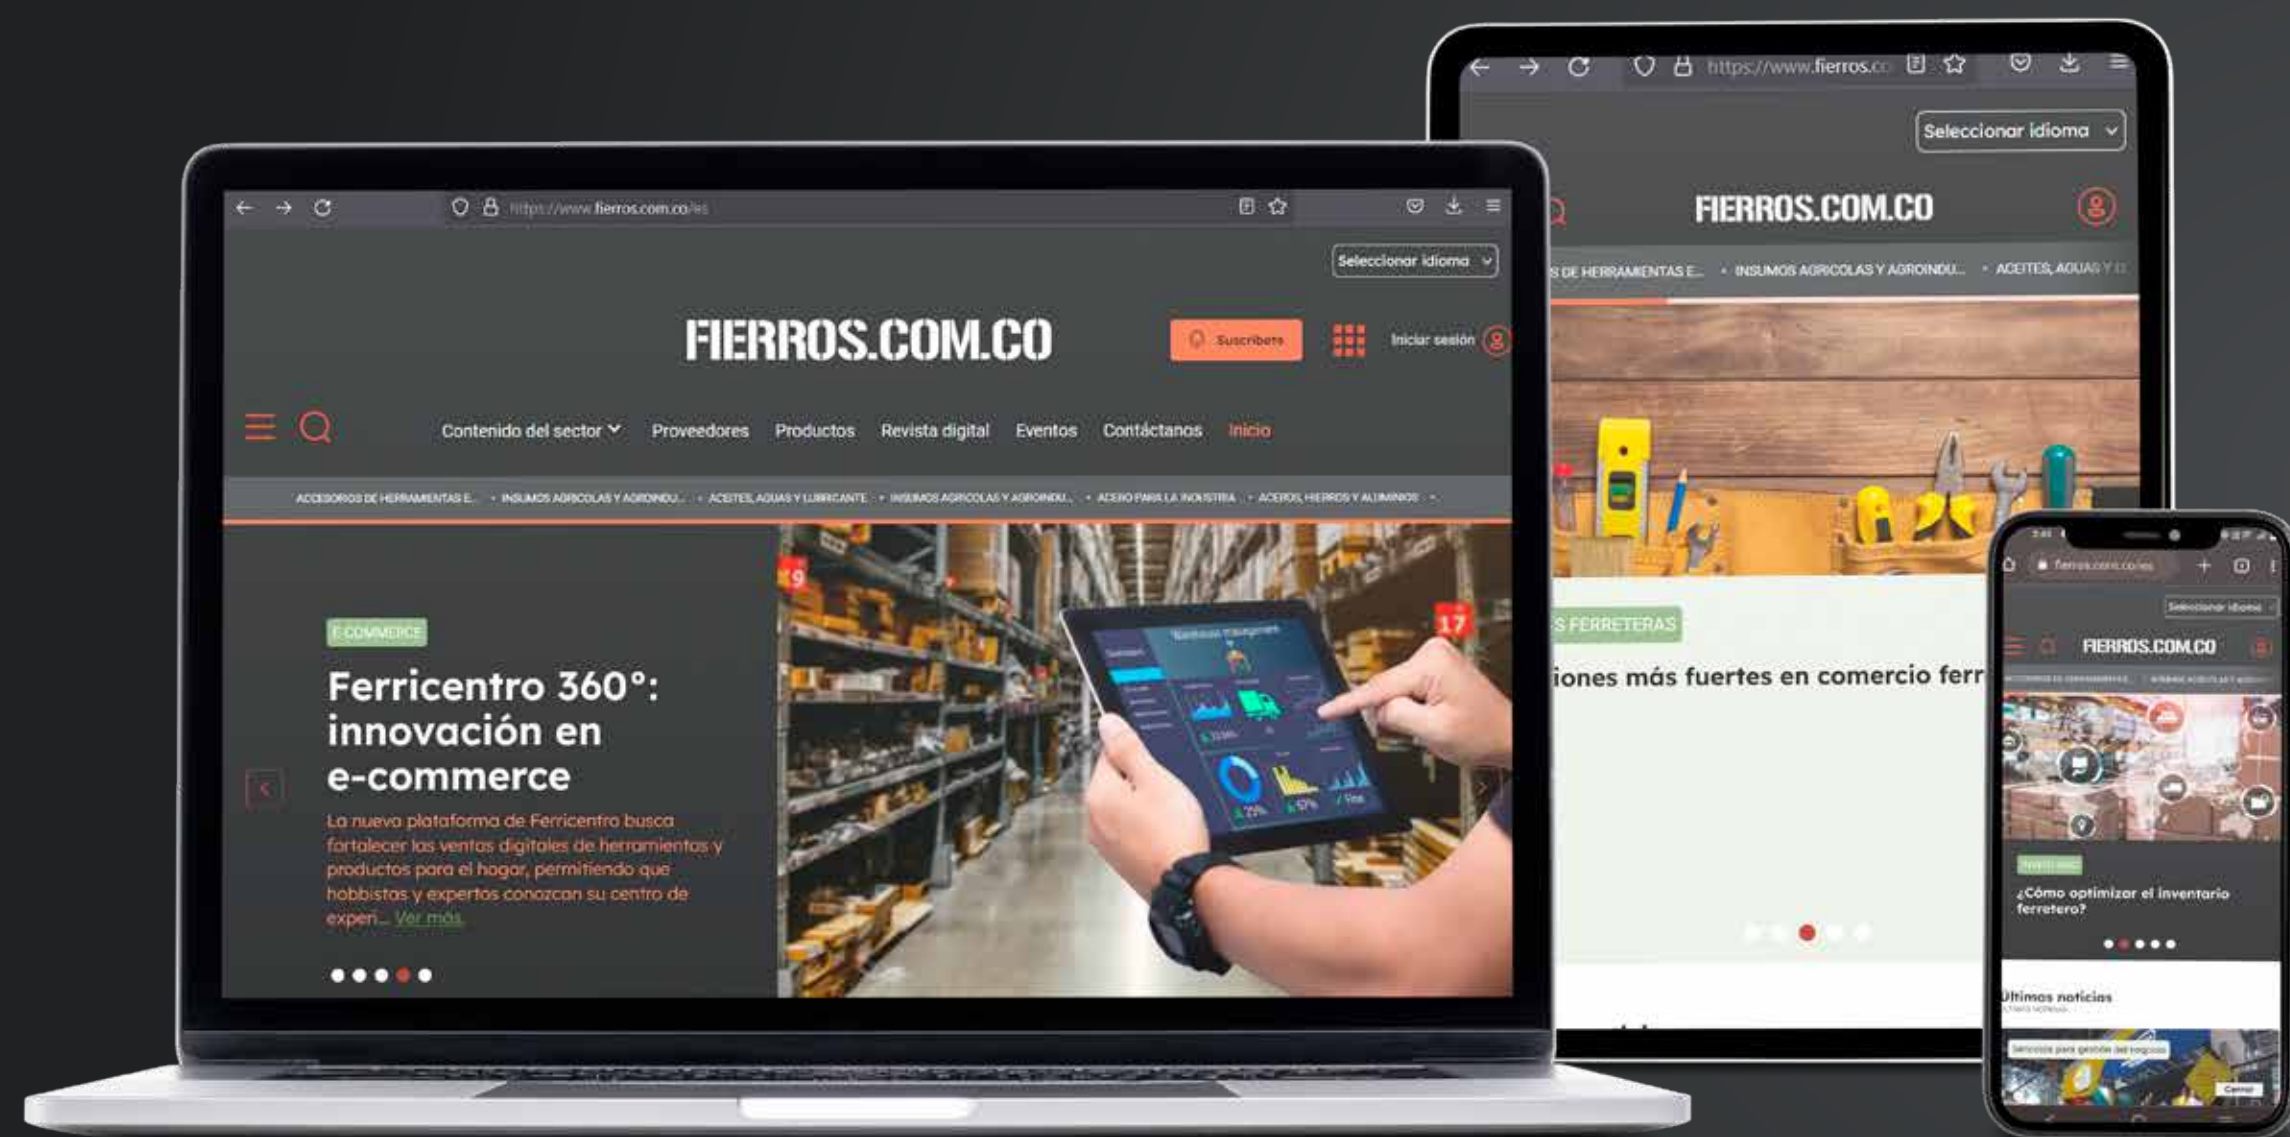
https://www.fierros.com.co/es

Seleccionar idioma

FIERROS.COM.CO

Suscríbete

Iniciar sesión

Contenido del sector Proveedores Productos Revista digital Eventos Contáctanos Inicio

ACCESORIOS DE HERRAMIENTAS E... • INSUMOS AGRICOLAS Y AGROINDU... • ACEITES, AGUAS Y LUBRICANTE • INSUMOS AGRICOLAS Y AGROINDU... • ACERO PARA LA INDUSTRIA • ACEROS, HIERROS Y ALUMINIOS •

E-COMMERCE

Ferricentro 360°: innovación en e-commerce

La nueva plataforma de Ferricentro busca fortalecer las ventas digitales de herramientas y productos para el hogar, permitiendo que hobbistas y expertos conozcan su centro de experi... Ver más

https://www.fierros.co

Seleccionar idioma

FIERROS.COM.CO

S DE HERRAMIENTAS E... • INSUMOS AGRICOLAS Y AGROINDU... • ACEITES, AGUAS Y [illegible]

S FERRETERAS

iones más fuertes en comercio ferr

fierros.com.co/es

Seleccionar idioma

FIERROS.COM.CO

¿Cómo optimizar el inventario ferretero?

Últimas noticias